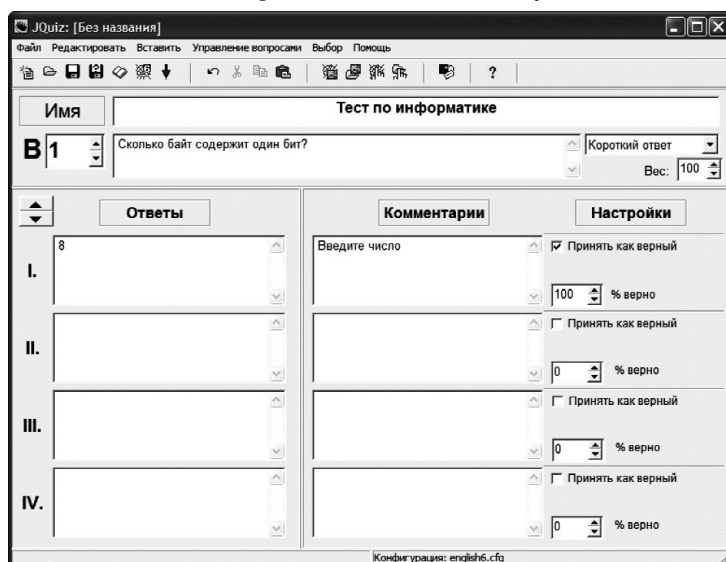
JQuiz: [Без названия]

Файл Редактировать Вставить Управление вопросами Выбор Помощь

?

Имя

Тест по информатике

В 1

Сколько байт содержит один бит?

Короткий ответ

Вес: 100

Ответы

Комментарии

Настройки

I.

8

Введите число

☑ Принять как верный

100 % верно

II.

☐ Принять как верный

0 % верно

III.

☐ Принять как верный

0 % верно

IV.

☐ Принять как верный

0 % верно

Конфигурация: english6.cfg